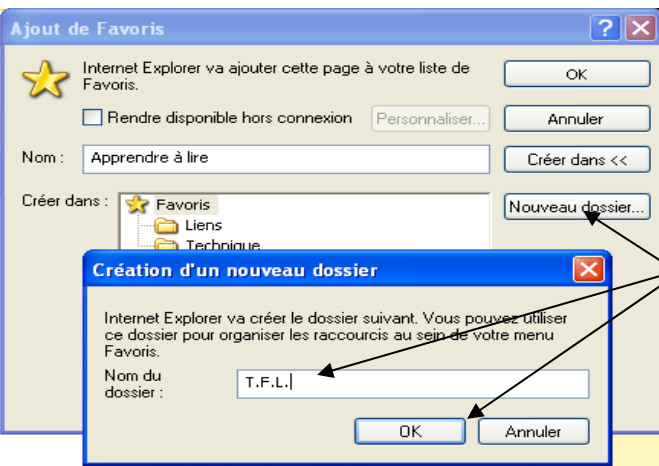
Ajout de Favoris

Internet Explorer va ajouter cette page à votre liste de Favoris.

OK

Rendre disponible hors connexion

Personnaliser...

Annuler

Nom :

Apprendre à lire

Créer dans <<

Créer dans :

Favoris

Liens

Technique

Nouveau dossier...

Création d'un nouveau dossier

Internet Explorer va créer le dossier suivant. Vous pouvez utiliser ce dossier pour organiser les raccourcis au sein de votre menu Favoris.

Nom du dossier :

T.F.L.

OK

Annuler